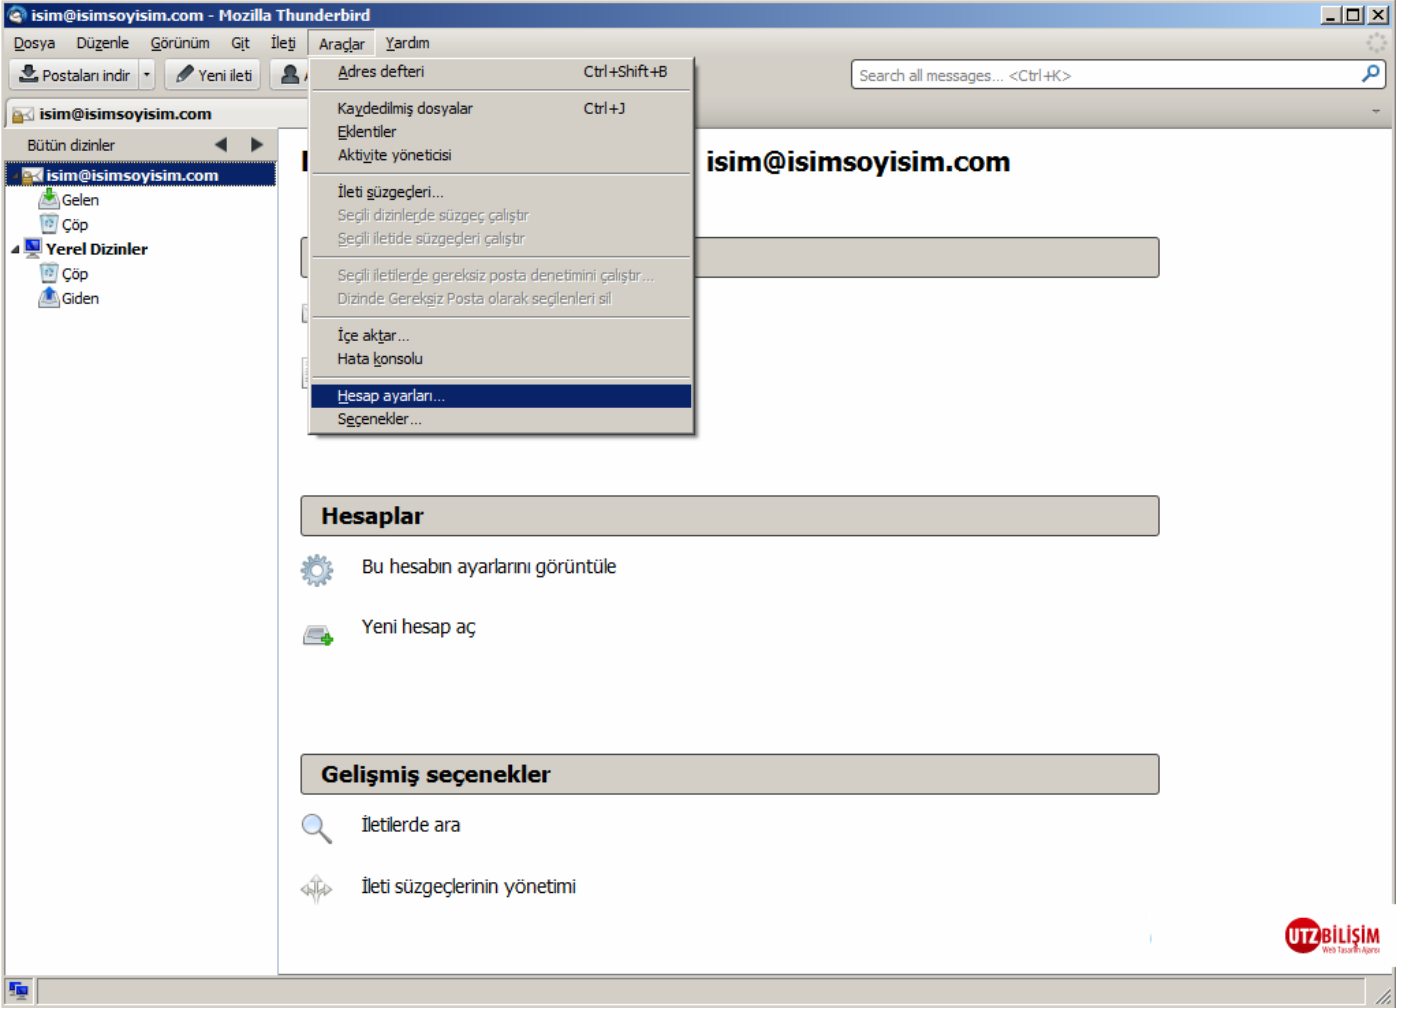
isim@isimsoyisim.com - Mozilla Thunderbird

Dosya Düzenle Görünüm Git İleti Araçlar Yardım

Postaları indir Yeni ileti

Search all messages... <Ctrl+K>

isim@isimsoyisim.com

Bütün dizinler

isim@isimsoyisim.com
Gelen
Çöp
Yerel Dizinler
Çöp
Giden

Adres defteri Ctrl+Shift+B
Kaydedilmiş dosyalar Ctrl+J
Eklentiler
Aktivite yöneticisi
İleti süzgeçleri...
Seçili dizinlerde süzgeç çalıştır
Seçili iletide süzgeçleri çalıştır
Seçili iletilerde gereksiz posta denetimini çalıştır...
Dizinde Gereksiz Posta olarak seçilenleri sil
İçe aktar...
Hata konsolu
Hesap ayarları...
Seçenekler...

isim@isimsoyisim.com

Hesaplar

Bu hesabın ayarlarını görüntüle

Yeni hesap aç

Gelişmiş seçenekler

İletilerde ara

İleti süzgeçlerinin yönetimi

UTZ BİLİŞİM
Web Tasarım Ajansı